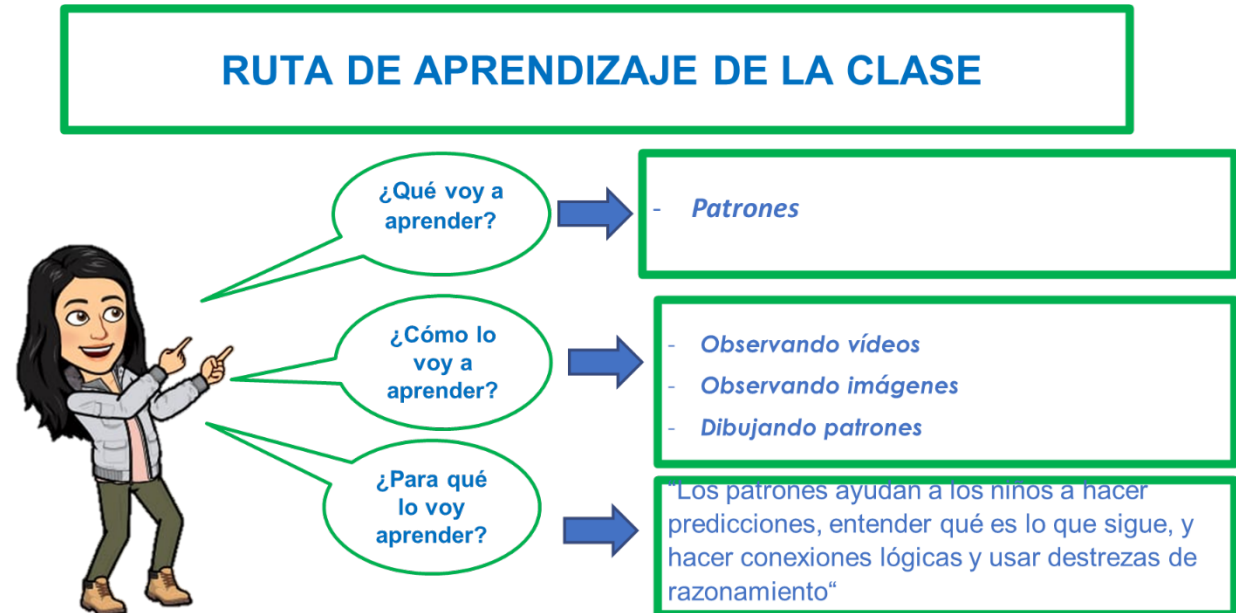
RUTA DE APRENDIZAJE DE LA CLASE

¿Qué voy a aprender?

- Patrones

¿Cómo lo voy a aprender?

- Observando vídeos
- Observando imágenes
- Dibujando patrones

¿Para qué lo voy aprender?

"Los patrones ayudan a los niños a hacer predicciones, entender qué es lo que sigue, y hacer conexiones lógicas y usar destrezas de razonamiento"